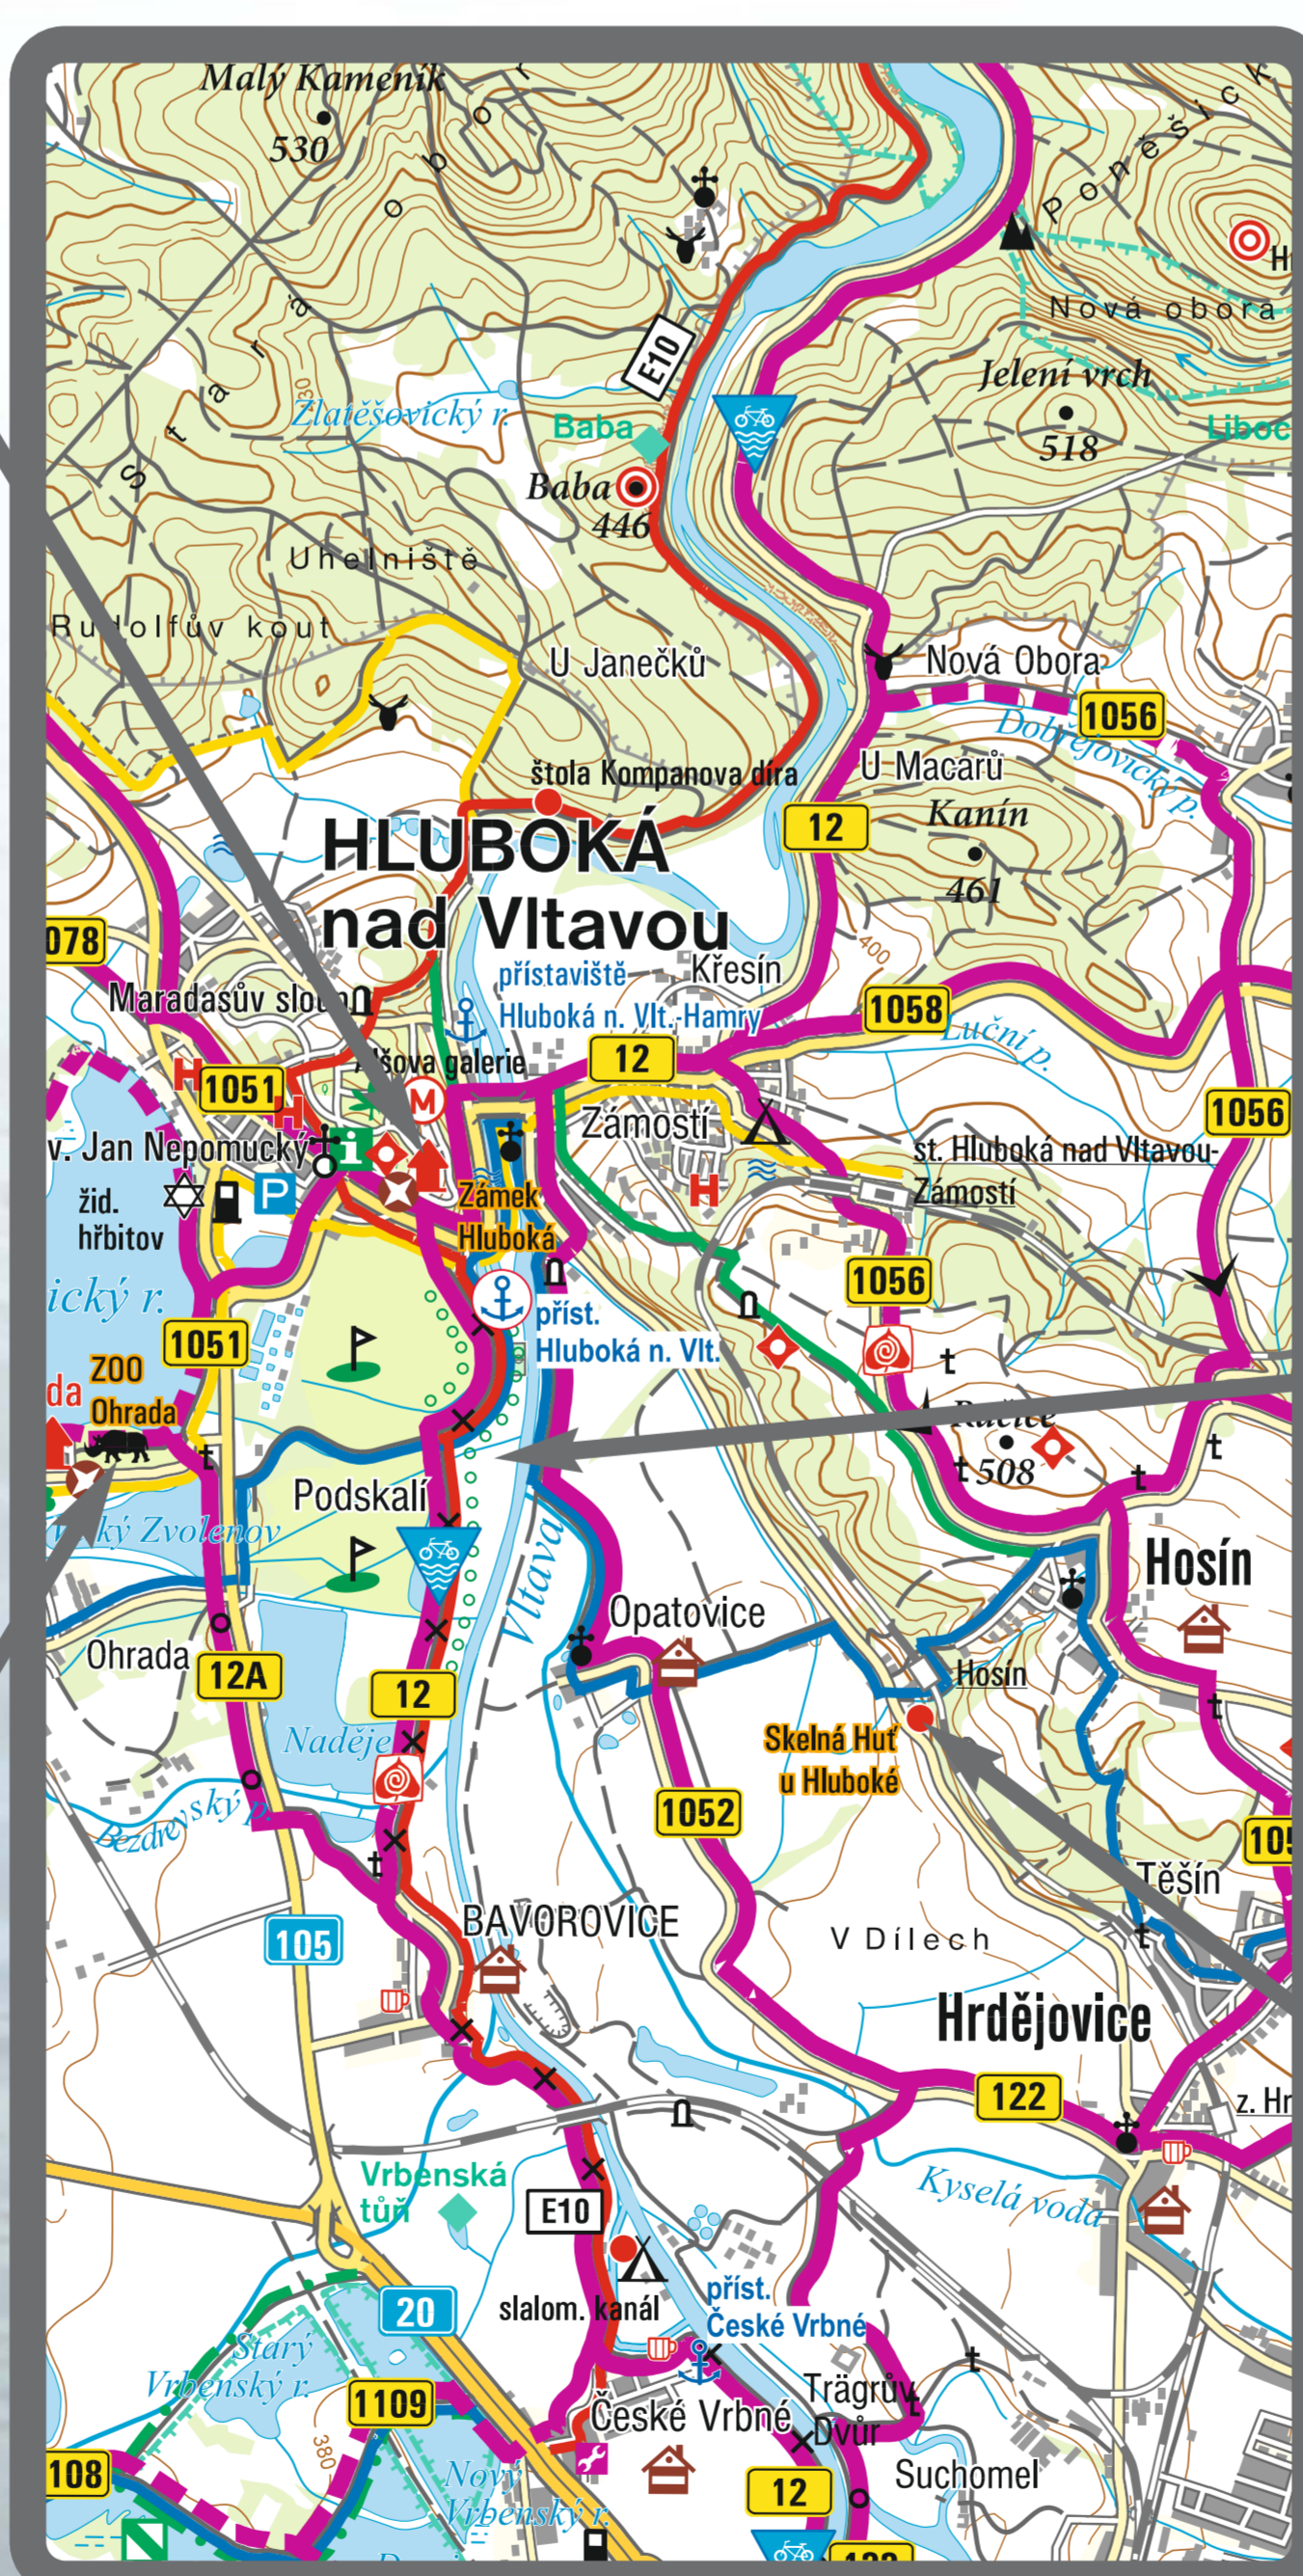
Malý Kameník
530
Stará obora
Poněšická
H
Nová obora
E10
Jelení vrch
518
Liboc
Zlatěšovický r.
Baba
Baba
446
Uhelniště
Rudolfův kout
U Janečků
Nová Obora
1056
Dobřejovický p.
U Macarů
štola Kompanova díra
12
Kanín
461
HLUBOKÁ
nad Vltavou
400
078
přístaviště
Křesín
Maradasův sloup
Hluboká n. Vlt.-Hamry
1058
Luční p.
Ašova galerie
12
1051
M
1056
Zámostí
sv. Jan Nepomucký
st. Hluboká nad Vltavou-Zámostí
žid. hřbitov
P
Zámek Hluboká
ický r.
přísť.
Hluboká n. Vlt.
1056
1051
ZOO
Ohrada
Ratice
508
Podskalí
ký Zvolenov
Vltava
Hosín
Opatovice
Ohrada
12A
Hosín
12
Skelná Huť
u Hluboké
Naděje
Bezdrevský p.
1052
10
Těšín
BAVOROVICE
105
V Dílech
Hrdějovice
122
z. Hr
Vrbenská tůň
E10
Kyselá voda
20
slalom. kanál
přísť.
České Vrbné
Starý
Vrbenský r.
1109
Trägrův
České Vrbné
Dvůr
380
108
Nový
Vrbenský r.
12
Suchomel